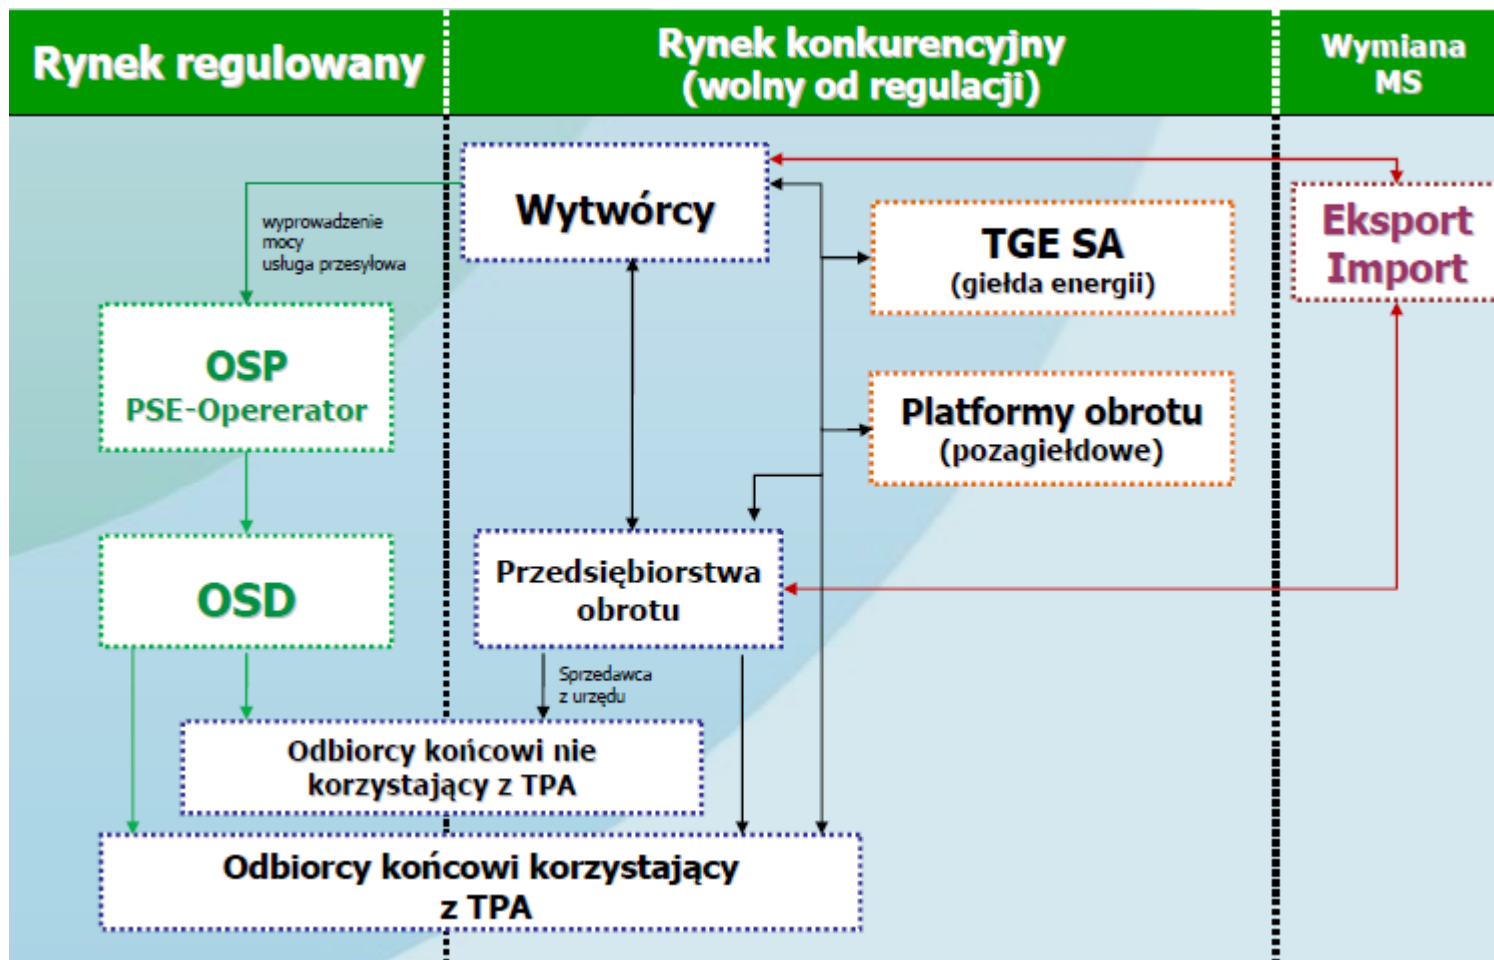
Rynek regulowany

Rynek konkurencyjny (wolny od regulacji)

Wymiana MS

Wytwórcy

wyprowadzenie mocy usługa przesyłowa

TGE SA (giełda energii)

Eksport Import

OSP PSE-Opererator

Platformy obrotu (pozagiełdowe)

OSD

Przedsiębiorstwa obrotu

Sprzedawca z urzędu

Odbiorcy końcowi nie korzystający z TPA

Odbiorcy końcowi korzystający z TPA